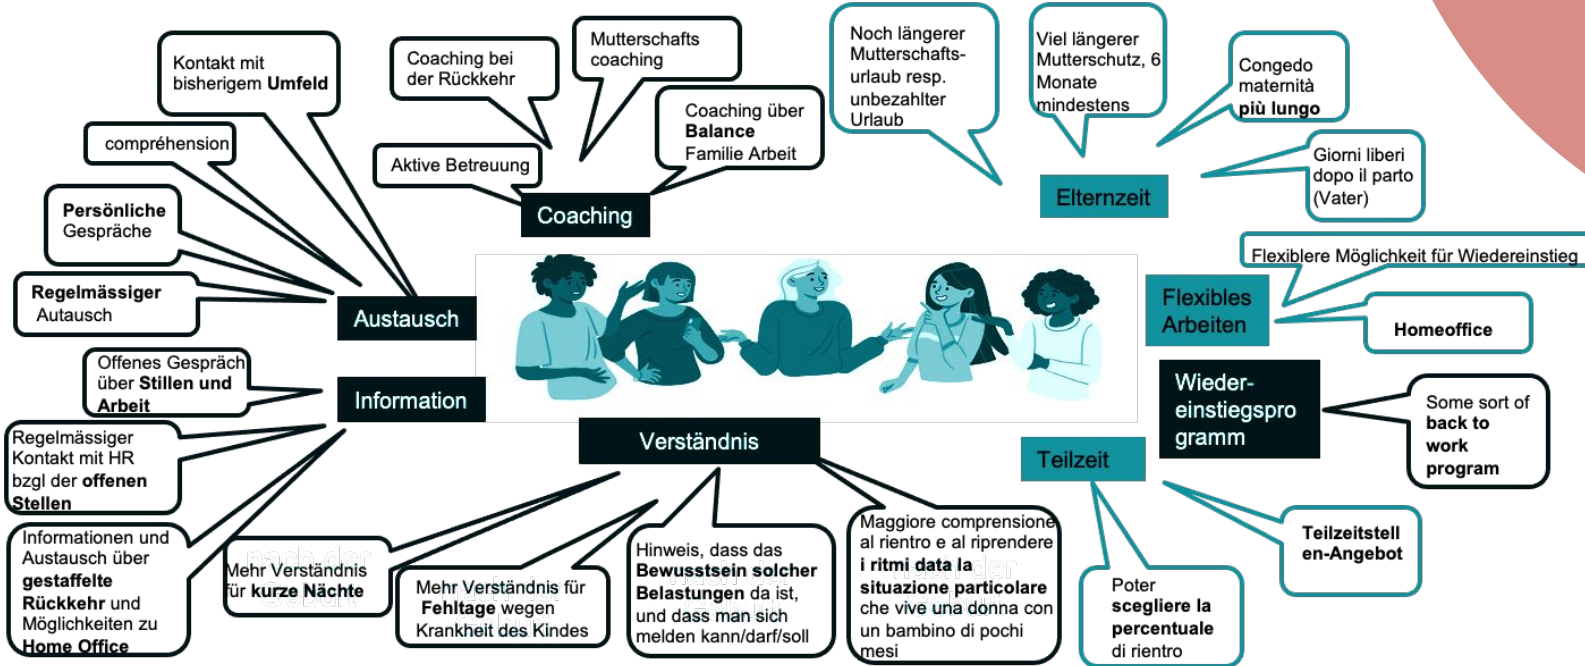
Kontakt mit bisherigem **Umfeld**

compréhension

**Persönliche** Gespräche

**Regelmässiger** Autausch

Austausch

Coaching bei der Rückkehr

Mutterschafts coaching

Aktive Betreuung

Coaching über **Balance** Familie Arbeit

Coaching

Noch längerer Mutterschafts-urlaub resp. unbezahlter Urlaub

Viel längerer Mutterschutz, 6 Monate mindestens

Congedo maternità **più lungo**

Giorni liberi dopo il parto (Vater)

Elternzeit

Flexiblere Möglichkeit für Wiedereinstieg

Flexibles Arbeiten

Homeoffice

Wieder-einstiegsprogramm

Some sort of **back to work program**

Offenes Gespräch über **Stillen und Arbeit**

Information

Regelmässiger Kontakt mit HR bzgl der **offenen Stellen**

Informationen und Austausch über **gestaffelte Rückkehr** und Möglichkeiten zu **Home Office**

Verständnis

Mehr Verständnis für **kurze Nächte**

Mehr Verständnis für **Fehltage** wegen Krankheit des Kindes

Hinweis, dass das **Bewusstsein solcher Belastungen** da ist, und dass man sich melden kann/darf/soll

Maggiore comprensione al rientro e al riprendere **i ritmi data la situazione particolare** che vive una donna con un bambino di pochi mesi

Teilzeit

Poter **scegliere la percentuale** di rientro

**Teilzeitstellen-Angebot**